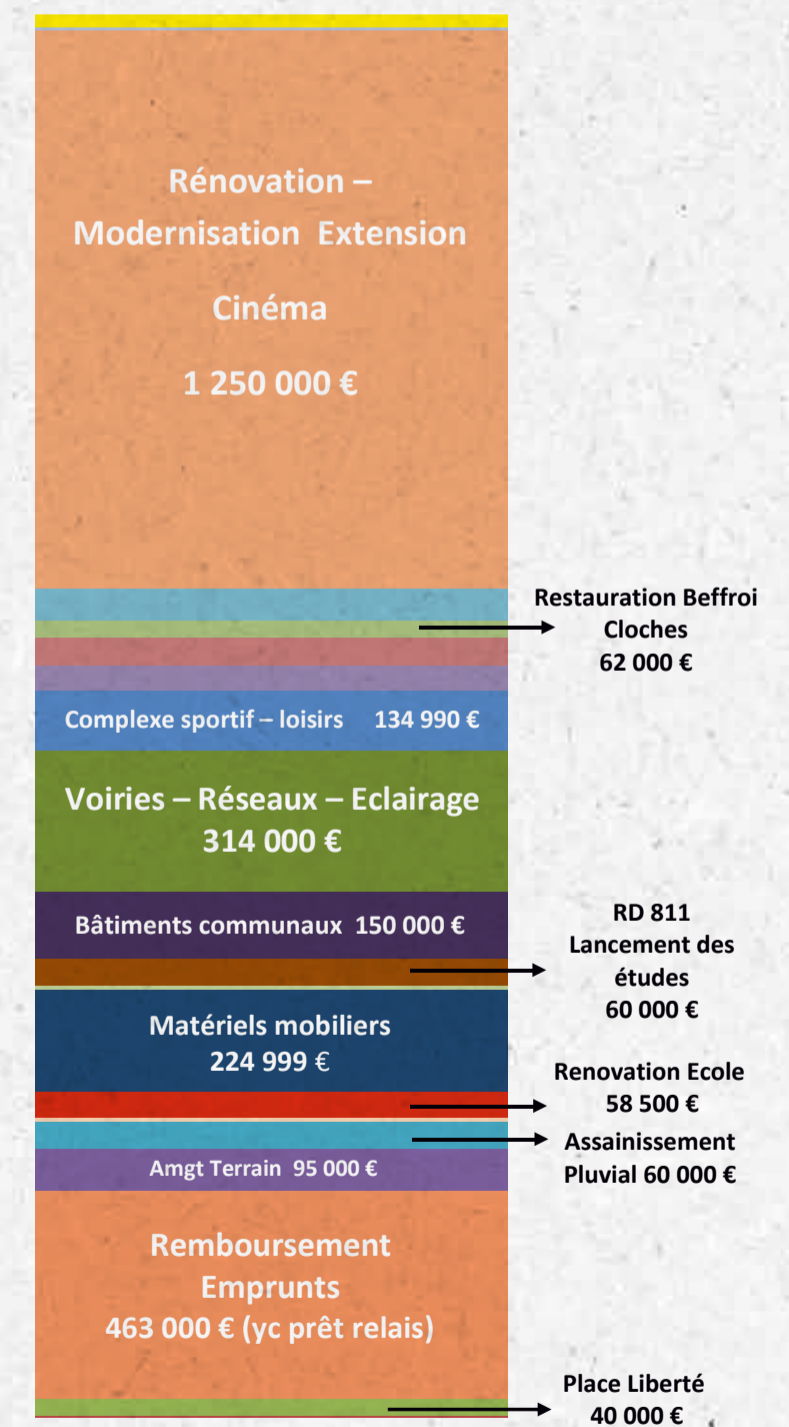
Rénovation – Modernisation Extension

Cinéma

1 250 000 €

Restauration Beffroi Cloches
62 000 €

Complexe sportif – loisirs 134 990 €

Voiries – Réseaux – Eclairage
314 000 €

Bâtiments communaux 150 000 €

RD 811
Lancement des études
60 000 €

Matériels mobiliers
224 999 €

Renovation Ecole
58 500 €

Assainissement
Pluvial 60 000 €

Amgt Terrain 95 000 €

Remboursement Emprunts
463 000 € (yc prêt relais)

Place Liberté
40 000 €